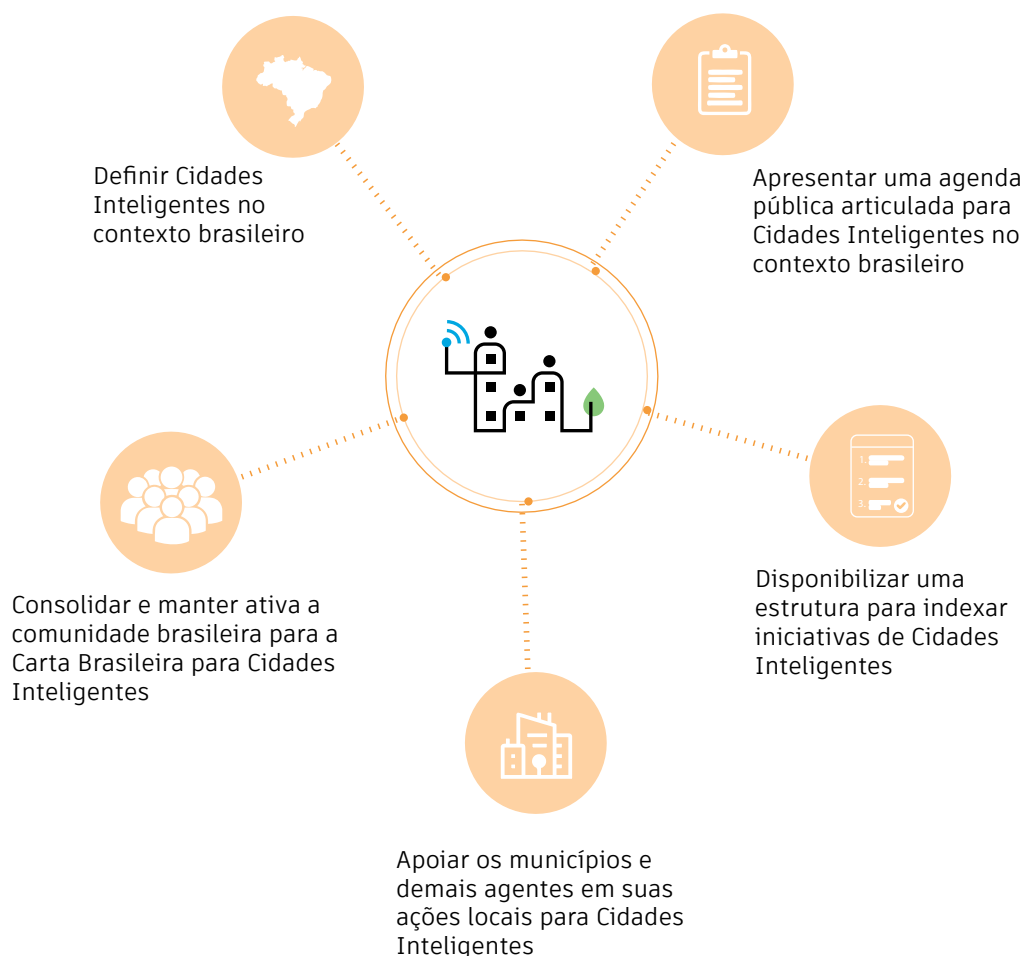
Definir Cidades Inteligentes no contexto brasileiro

Apresentar uma agenda pública articulada para Cidades Inteligentes no contexto brasileiro

Consolidar e manter ativa a comunidade brasileira para a Carta Brasileira para Cidades Inteligentes

Disponibilizar uma estrutura para indexar iniciativas de Cidades Inteligentes

Apoiar os municípios e demais agentes em suas ações locais para Cidades Inteligentes